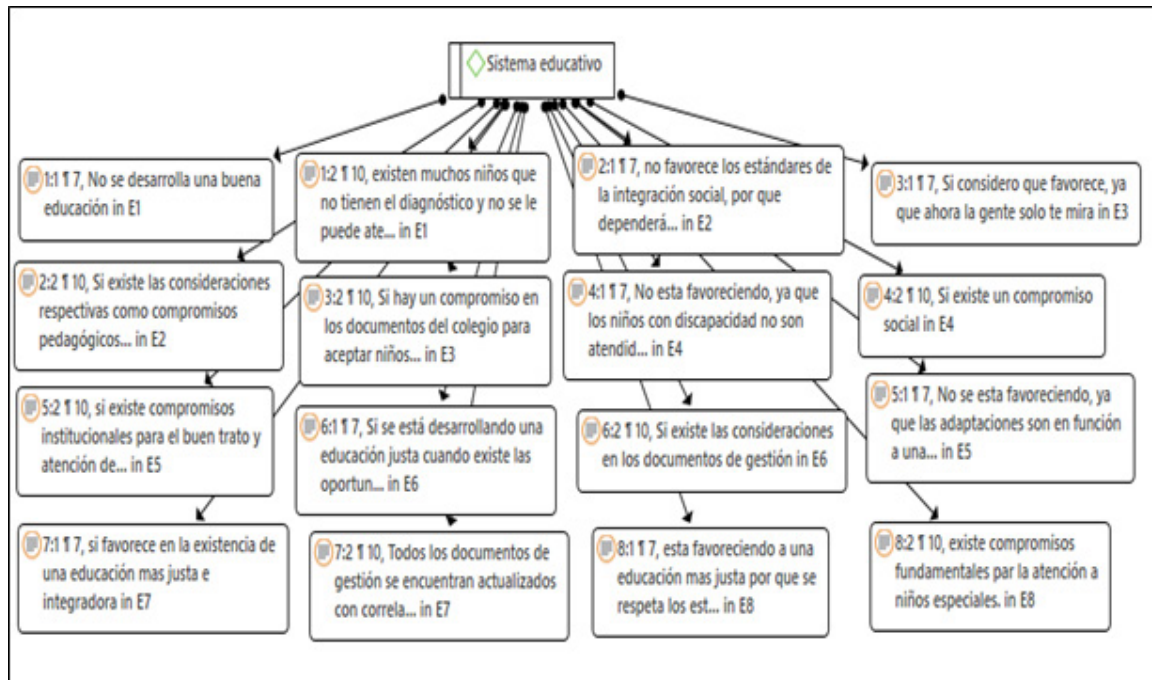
Sistema educativo

1:1 ¶ 7, No se desarrolla una buena educación in E1

1:2 ¶ 10, existen muchos niños que no tienen el diagnóstico y no se le puede ate... in E1

2:1 ¶ 7, no favorece los estándares de la integración social, por que dependerá... in E2

3:1 ¶ 7, Si considero que favorece, ya que ahora la gente solo te mira in E3

2:2 ¶ 10, Si existe las consideraciones respectivas como compromisos pedagógicos... in E2

3:2 ¶ 10, Si hay un compromiso en los documentos del colegio para aceptar niños... in E3

4:1 ¶ 7, No esta favoreciendo, ya que los niños con discapacidad no son atendid... in E4

4:2 ¶ 10, Si existe un compromiso social in E4

5:2 ¶ 10, si existe compromisos institucionales para el buen trato y atención de... in E5

6:1 ¶ 7, Si se está desarrollando una educación justa cuando existe las oportun... in E6

6:2 ¶ 10, Si existe las consideraciones en los documentos de gestión in E6

5:1 ¶ 7, No se esta favoreciendo, ya que las adaptaciones son en función a una... in E5

7:1 ¶ 7, si favorece en la existencia de una educación mas justa e integradora in E7

7:2 ¶ 10, Todos los documentos de gestión se encuentran actualizados con correla... in E7

8:1 ¶ 7, esta favoreciendo a una educación mas justa por que se respeta los est... in E8

8:2 ¶ 10, existe compromisos fundamentales par la atención a niños especiales. in E8